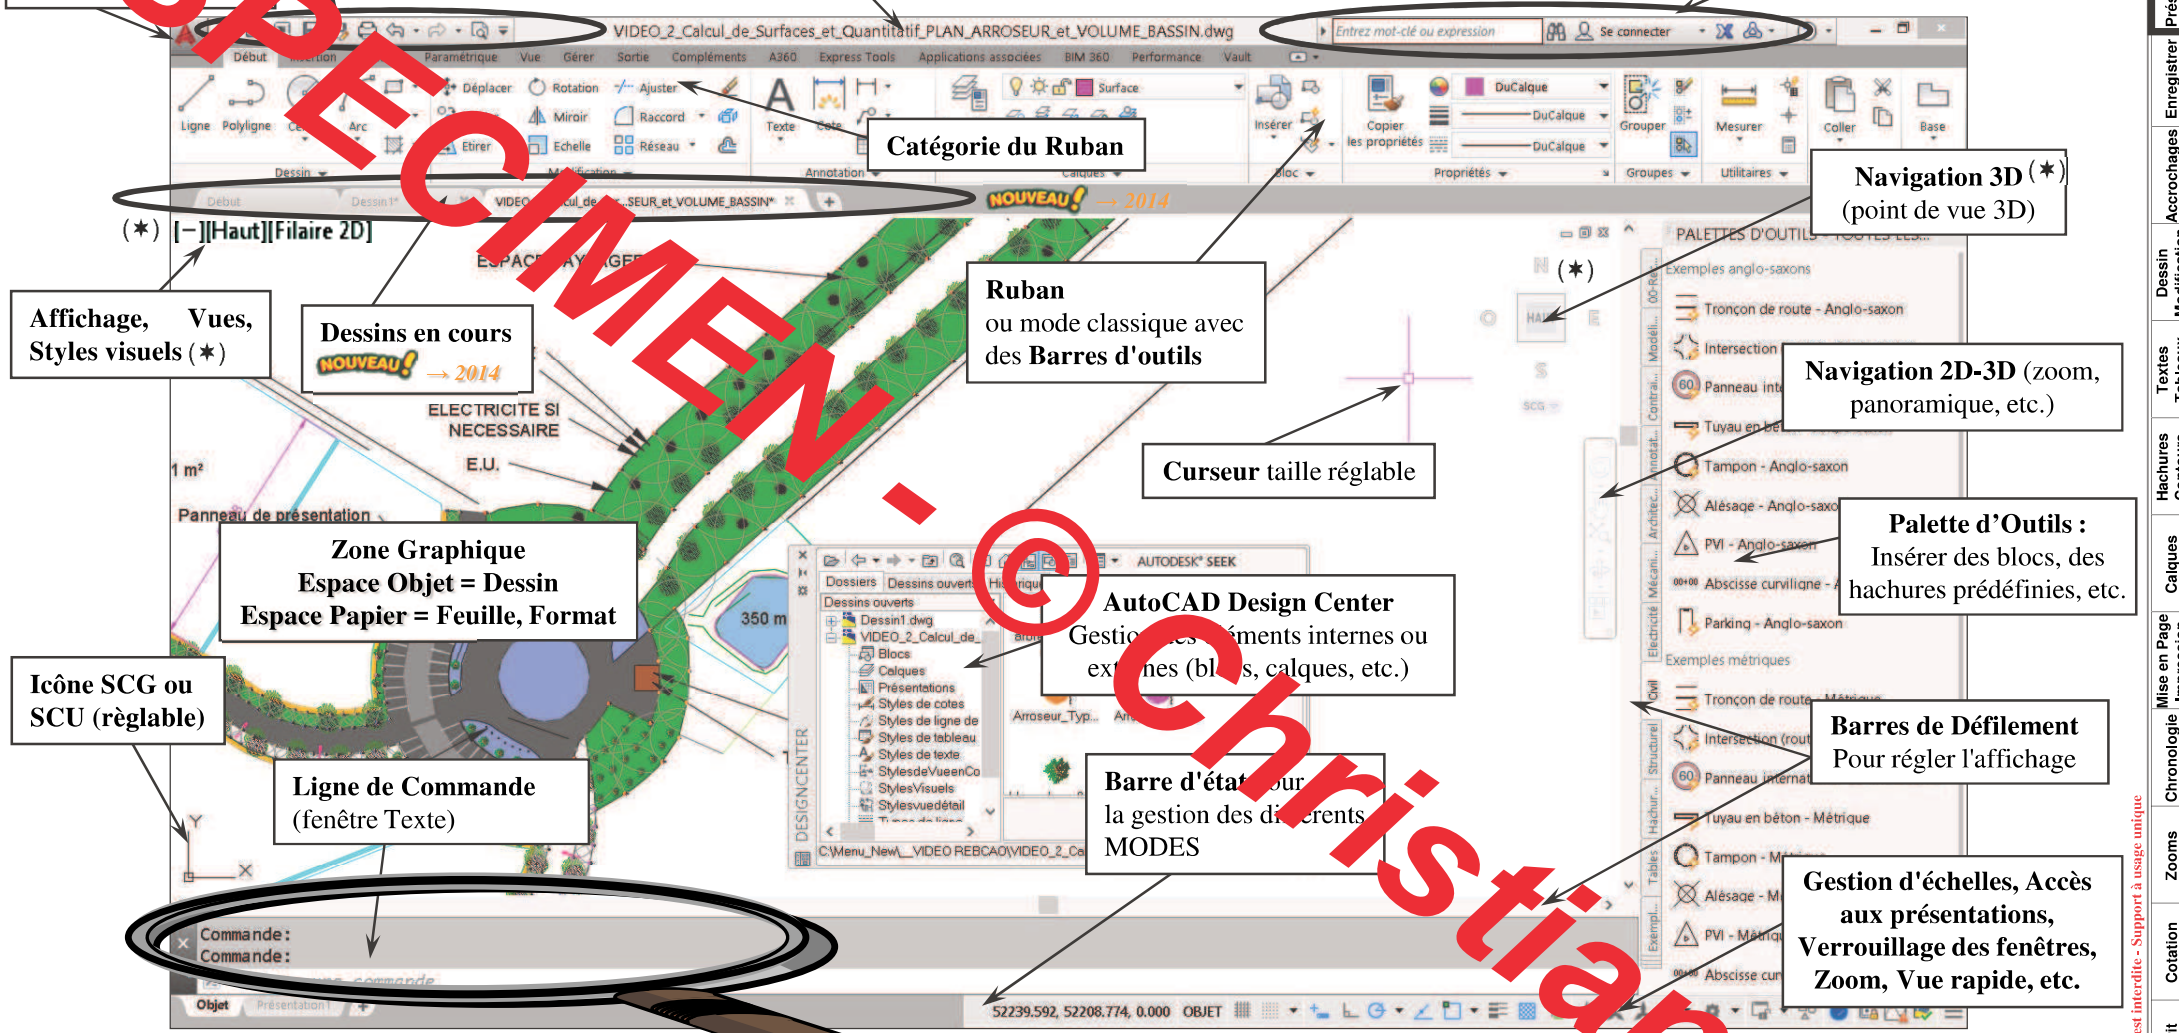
SPECIMEN - © Christian

VIDEO_2_Calcul_de_Surfaces_et_Quantitatif_PLAN_ARROSEUR_et_VOLUME_BASSIN.dwg

Entrez mot-clé ou expression

Se connecter

Début Insertion Paramétrique Vue Gérer Sortie Compléments A360 Express Tools Applications associées BIM 360 Performance Vault

Ligne Polyligne Cercle Arc Déplacer Rotation Ajuster Miroir Raccord Etirer Echelle Réseau Texte Cote Insérer Copier les propriétés Grouper Mesurer Coller Base

Surface DuCalque DuCalque DuCalque

Dessin Modification Annotation Calques Bloc Propriétés Groupes Utilitaires

Catégorie du Ruban

Navigation 3D (✶) (point de vue 3D)

Début Dessin1* VIDEO_2_Calcul_de...SEUR_et_VOLUME_BASSIN*

NOUVEAU! → 2014

(✶) [−][Haut][Filaire 2D]

ESPACE PAYSAGER

PALETTES D'OUTILS - TOUTES LES...

Exemples anglo-saxons

Tronçon de route - Anglo-saxon

Intersection

Panneau inte

Tuyau en bé

Tampon - Anglo-saxon

Alésage - Anglo-saxo

PVI - Anglo-saxon

Abscisse curviligne

Parking - Anglo-saxon

Exemples métriques

Tronçon de route - Métrique

Intersection (rout

Panneau internat

Tuyau en béton - Métrique

Tampon - M

Alésage - M

PVI - Métriqu

Abscisse cur

Affichage, Vues, Styles visuels (✶)

Dessins en cours NOUVEAU! → 2014

Ruban ou mode classique avec des Barres d'outils

(✶)

Navigation 2D-3D (zoom, panoramique, etc.)

ELECTRICITE SI NECESSAIRE

E.U.

1 m²

Curseur taille réglable

Panneau de présentation

Zone Graphique
Espace Objet = Dessin
Espace Papier = Feuille, Format

Palette d'Outils : Insérer des blocs, des hachures prédéfinies, etc.

350 m

Dossiers Dessins ouverts Historique

AUTODESK® SEEK

Dessins ouverts

Dessin1.dwg

VIDEO_2_Calcul_de_

Blocs

Calques

Présentations

Styles de cotes

Styles de ligne de

Styles de tableau

Styles de texte

StylesdeVueenCo

StylesVisuels

Stylesvuedétail

AutoCAD Design Center
Gestion des éléments internes ou externes (blocs, calques, etc.)

Arroseur_Typ...

Icône SCG ou SCU (règlable)

Barres de Défilement Pour régler l'affichage

DESIGNCENTER

Ligne de Commande (fenêtre Texte)

Barre d'état pour la gestion des différents MODES

C:\Menu_New\_VIDEO REBCAO\VIDEO_2_Ca

Gestion d'échelles, Accès aux présentations, Verrouillage des fenêtres, Zoom, Vue rapide, etc.

Commande:
Commande:

Objet Présentation1

52239.592, 52208.774, 0.000 OBJET

Enregistrer Accrochages Dessin Modification Textes Tableaux Hachures Contours Calques Mise en Page Impression Chronologie Zooms Cotation

est interdite - Support à usage unique